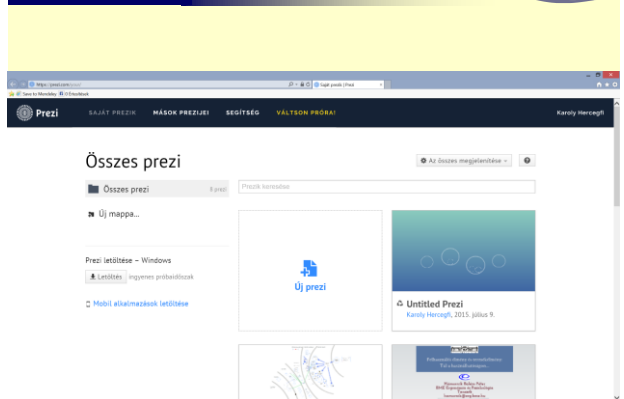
Prezi

SAJÁT PREZIK

MÁSOK PREZIJEI

SEGÍTSÉG

VÁLTSON PRÓBA!

Karoly Hercegfi

Összes prezi

Az összes megjelenítése

?

Összes prezi

8 prezi

Prezik keresése

Új mappa...

Prezi letöltése – Windows

Letöltés ingyenes próbaidőszak

Mobil alkalmazások letöltése

Új prezi

Untitled Prezi

Karoly Hercegfi, 2015. július 9.